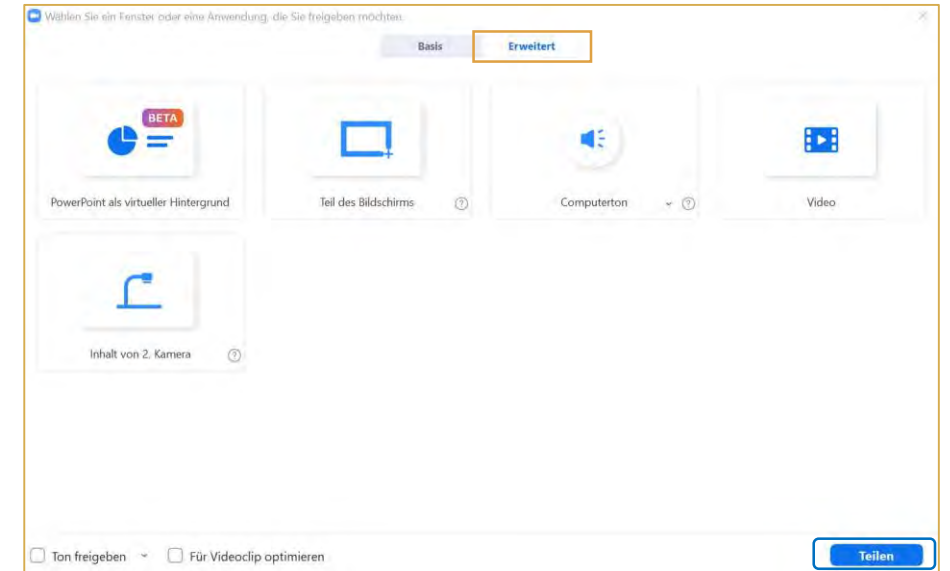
Wählen Sie ein Fenster oder eine Anwendung, die Sie freigeben möchten.

Basis
Erweitert

BETA
PowerPoint als virtueller Hintergrund

Teil des Bildschirms

Computerton

Video

Inhalt von 2. Kamera

Ton freigeben
Für Videoclip optimieren

Teilen